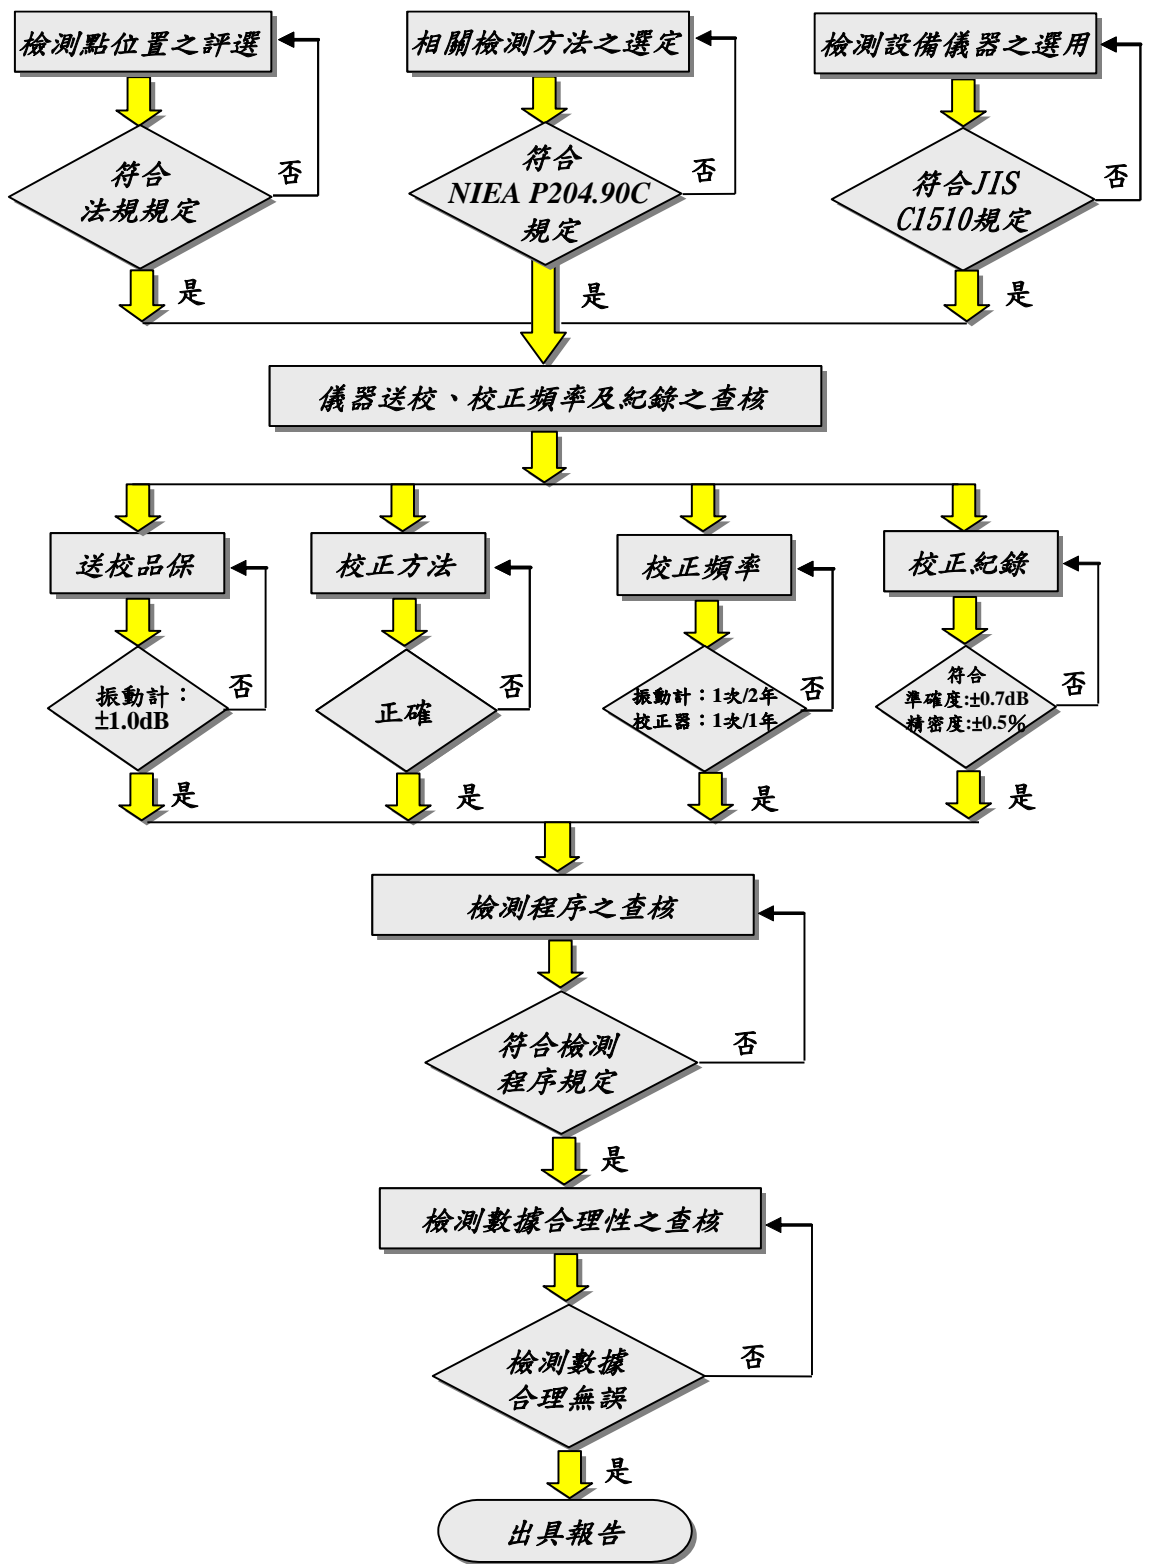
檢測點位置之評選

符合
法規規定

否

是

相關檢測方法之選定

符合
NIEA P204.90C
規定

否

是

檢測設備儀器之選用

符合JIS
C1510規定

否

是

儀器送校、校正頻率及紀錄之查核

送校品保

振動計：
±1.0dB

否

是

校正方法

正確

否

是

校正頻率

振動計：1次/2年
校正器：1次/1年

否

是

校正紀錄

符合
準確度:±0.7dB
精密度:±0.5%

否

是

檢測程序之查核

符合檢測
程序規定

否

是

檢測數據合理性之查核

檢測數據
合理無誤

否

是

出具報告